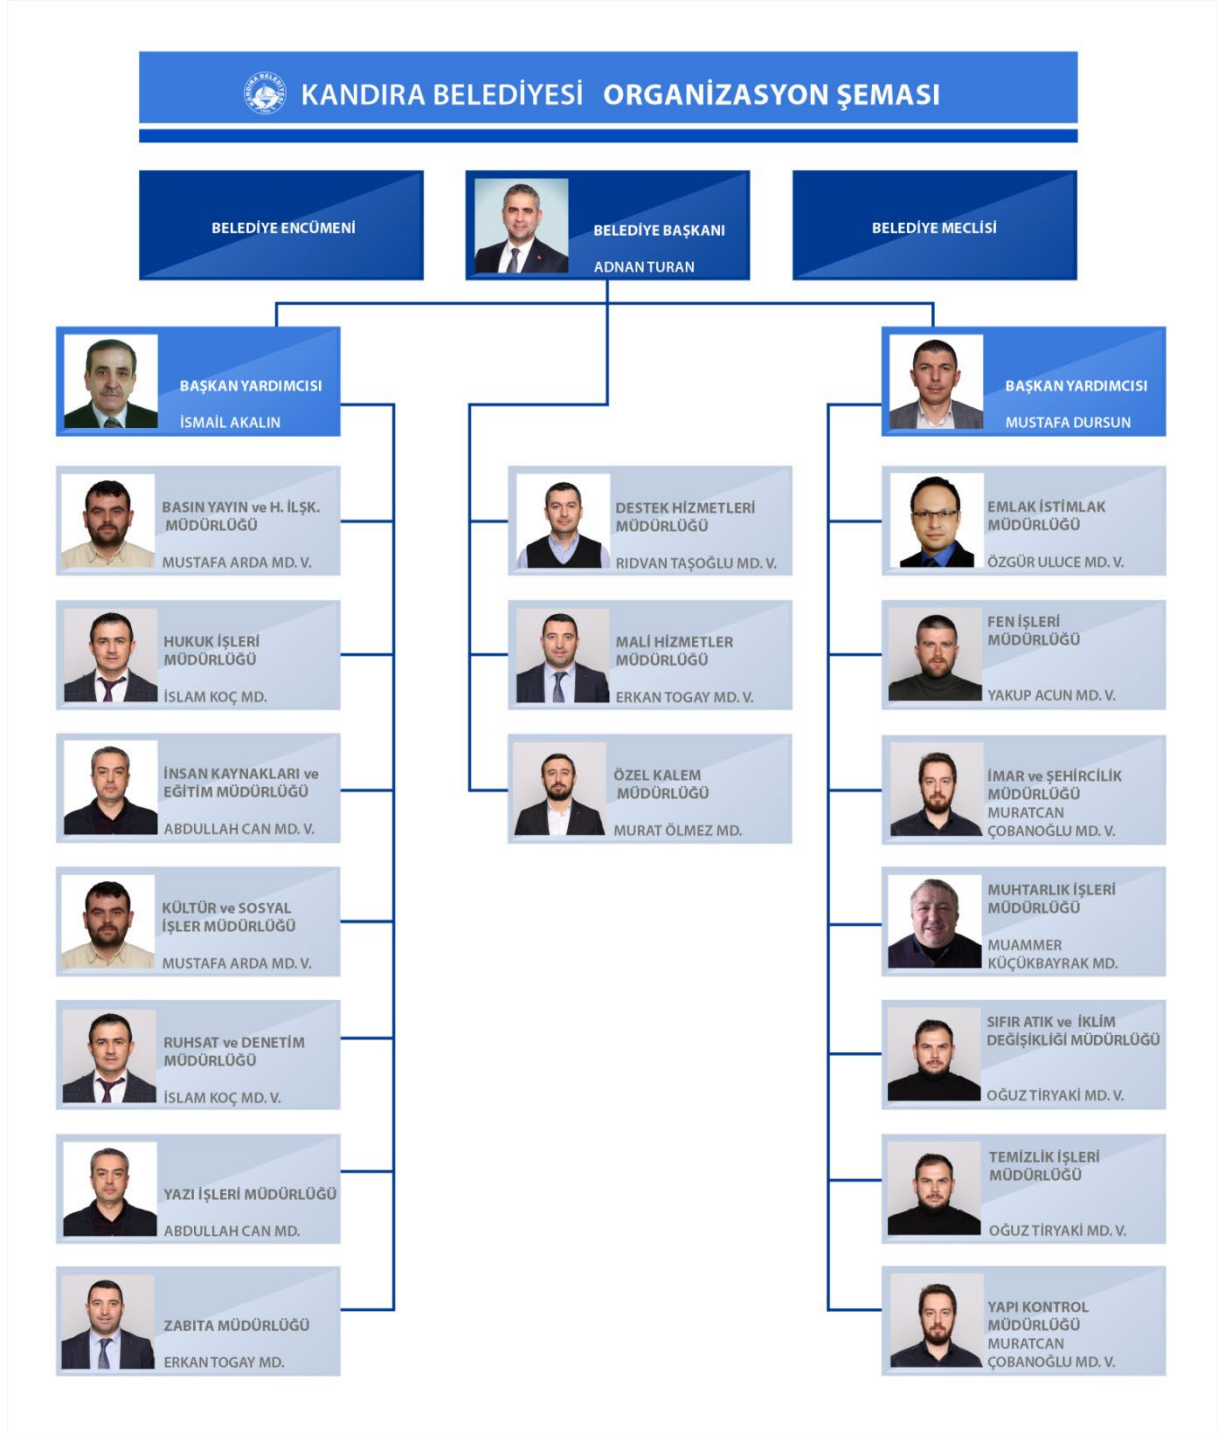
KANDIRA BELEDİYESİ ORGANİZASYON ŞEMASI

BELEDİYE ENCÜMENİ

BELEDİYE BAŞKANI
ADNAN TURAN

BELEDİYE MECLİSİ

BAŞKAN YARDIMCISI
İSMAİL AKALIN

BAŞKAN YARDIMCISI
MUSTAFA DURSUN

BASIN YAYIN ve H. İLŞK. MÜDÜRLÜĞÜ
MUSTAFA ARDA MD. V.

HUKUK İŞLERİ MÜDÜRLÜĞÜ
İSLAM KOÇ MD.

İNSAN KAYNAKLARI ve EĞİTİM MÜDÜRLÜĞÜ
ABDULLAH CAN MD. V.

KÜLTÜR ve SOSYAL İŞLER MÜDÜRLÜĞÜ
MUSTAFA ARDA MD. V.

RUHSAT ve DENETİM MÜDÜRLÜĞÜ
İSLAM KOÇ MD. V.

YAZI İŞLERİ MÜDÜRLÜĞÜ
ABDULLAH CAN MD.

ZABITA MÜDÜRLÜĞÜ
ERKAN TOGAY MD.

DESTEK HİZMETLERİ MÜDÜRLÜĞÜ
RIDVAN TAŞOĞLU MD. V.

MALİ HİZMETLER MÜDÜRLÜĞÜ
ERKAN TOGAY MD. V.

ÖZEL KALEM MÜDÜRLÜĞÜ
MURAT ÖLMEZ MD.

EMLAK İSTİMLAK MÜDÜRLÜĞÜ
ÖZGÜR ULUCE MD. V.

FEN İŞLERİ MÜDÜRLÜĞÜ
YAKUP ACUN MD. V.

İMAR ve ŞEHİRCİLİK MÜDÜRLÜĞÜ
MURATCAN ÇOBANOĞLU MD. V.

MUHTARLIK İŞLERİ MÜDÜRLÜĞÜ
MUAMMER KÜÇÜKBAYRAK MD.

SIFIR ATIK ve İKLİM DEĞİŞİKLİĞİ MÜDÜRLÜĞÜ
OĞUZ TİRYAKİ MD. V.

TEMİZLİK İŞLERİ MÜDÜRLÜĞÜ
OĞUZ TİRYAKİ MD. V.

YAPI KONTROL MÜDÜRLÜĞÜ
MURATCAN ÇOBANOĞLU MD. V.